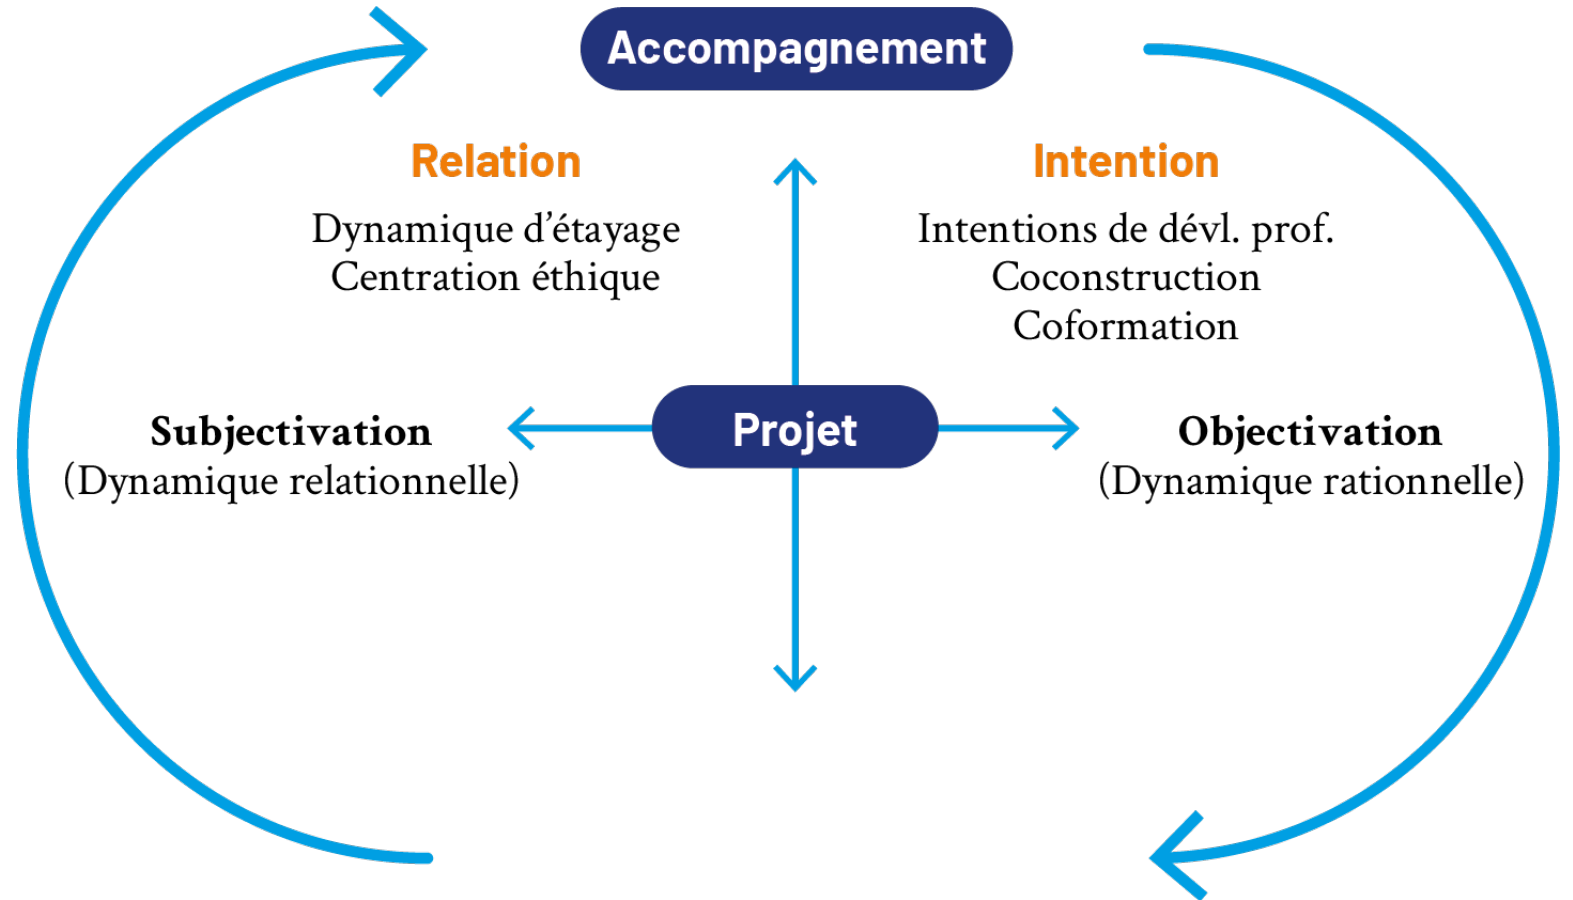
Accompagnement

Relation

Dynamique d'étayage
Centration éthique

Intention

Intentions de dévl. prof.
Coconstruction
Coformation

Subjectivation
(Dynamique relationnelle)

Projet

Objectivation
(Dynamique rationnelle)